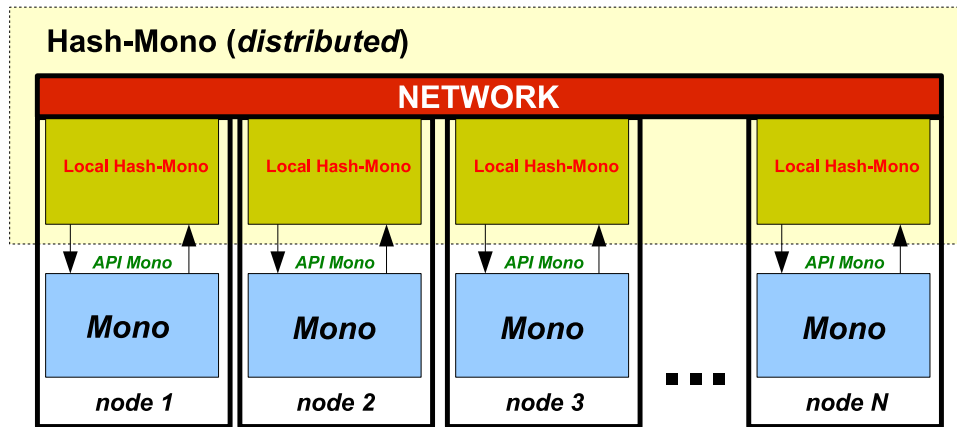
Hash-Mono (*distributed*)

NETWORK

Local Hash-Mono

API Mono

Mono

node 1

Local Hash-Mono

API Mono

Mono

node 2

Local Hash-Mono

API Mono

Mono

node 3

...

Local Hash-Mono

API Mono

Mono

node N